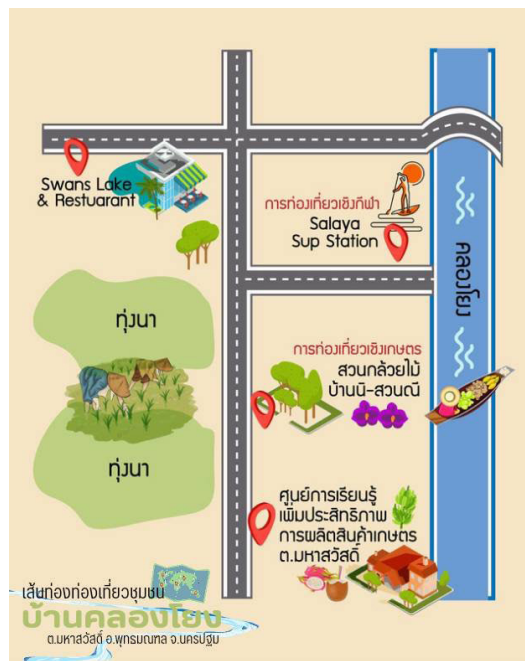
Swans Lake
& Restuarant

การท่องเที่ยวเชิงกีฬา
Salaya
Sup Station

คลองโยง

ทุ่งนา

การท่องเที่ยวเชิงเกษตร
สวนกล้วยไม้
บ้านนิ-สวนณี

ทุ่งนา

ศูนย์การเรียนรู้
เพิ่มประสิทธิภาพ
การผลิตสินค้าเกษตร
ต.มหาสวัสดิ์

เส้นทางท่องเที่ยวชุมชน
บ้านคลองโยง
ต.มหาสวัสดิ์ อ.พุทธมณฑล จ.นครปฐม